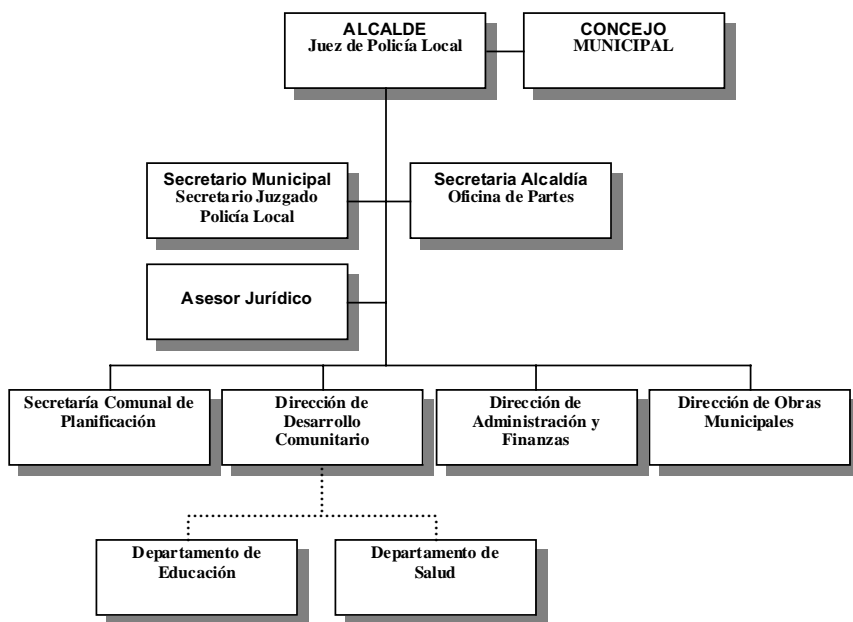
ALCALDE
Juez de Policía Local

CONCEJO
MUNICIPAL

Secretario Municipal
Secretario Juzgado
Policía Local

Secretaria Alcaldía
Oficina de Partes

Asesor Jurídico

Secretaría Comunal de Planificación

Dirección de Desarrollo Comunitario

Dirección de Administración y Finanzas

Dirección de Obras Municipales

Departamento de Educación

Departamento de Salud